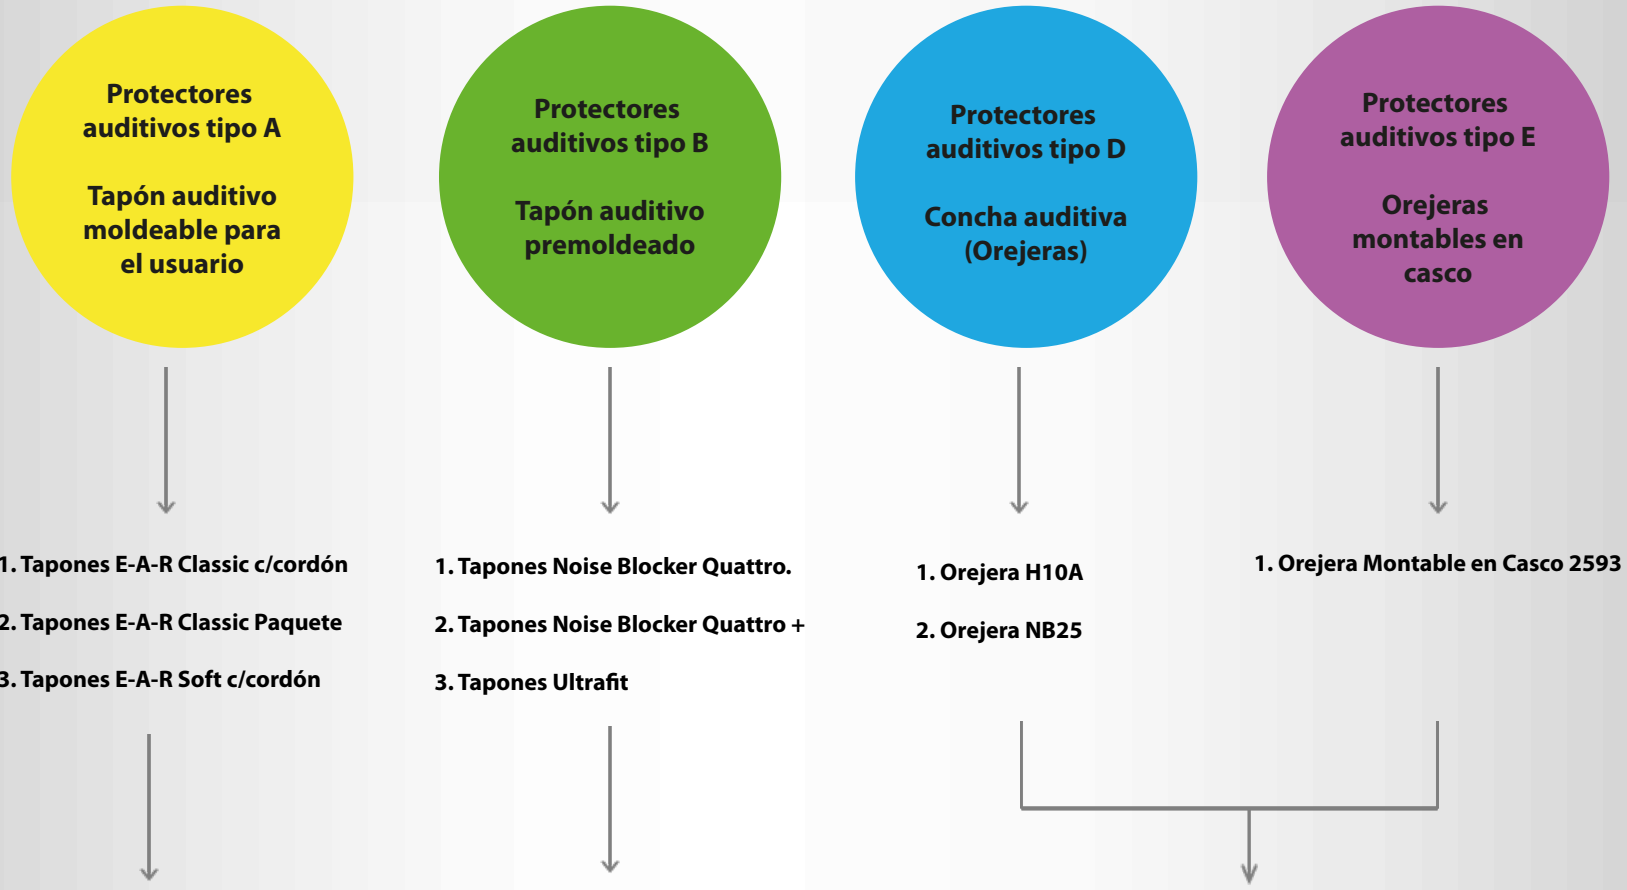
Protectores auditivos tipo A

Tapón auditivo moldeable para el usuario

Protectores auditivos tipo B

Tapón auditivo premoldeado

Protectores auditivos tipo D

Concha auditiva (Orejeras)

Protectores auditivos tipo E

Orejeras montables en casco

1. Tapones E-A-R Classic c/cordón

2. Tapones E-A-R Classic Paquete

3. Tapones E-A-R Soft c/cordón

1. Tapones Noise Blocker Quattro.

2. Tapones Noise Blocker Quattro +

3. Tapones Ultrafit

1. Orejera H10A

2. Orejera NB25

1. Orejera Montable en Casco 2593